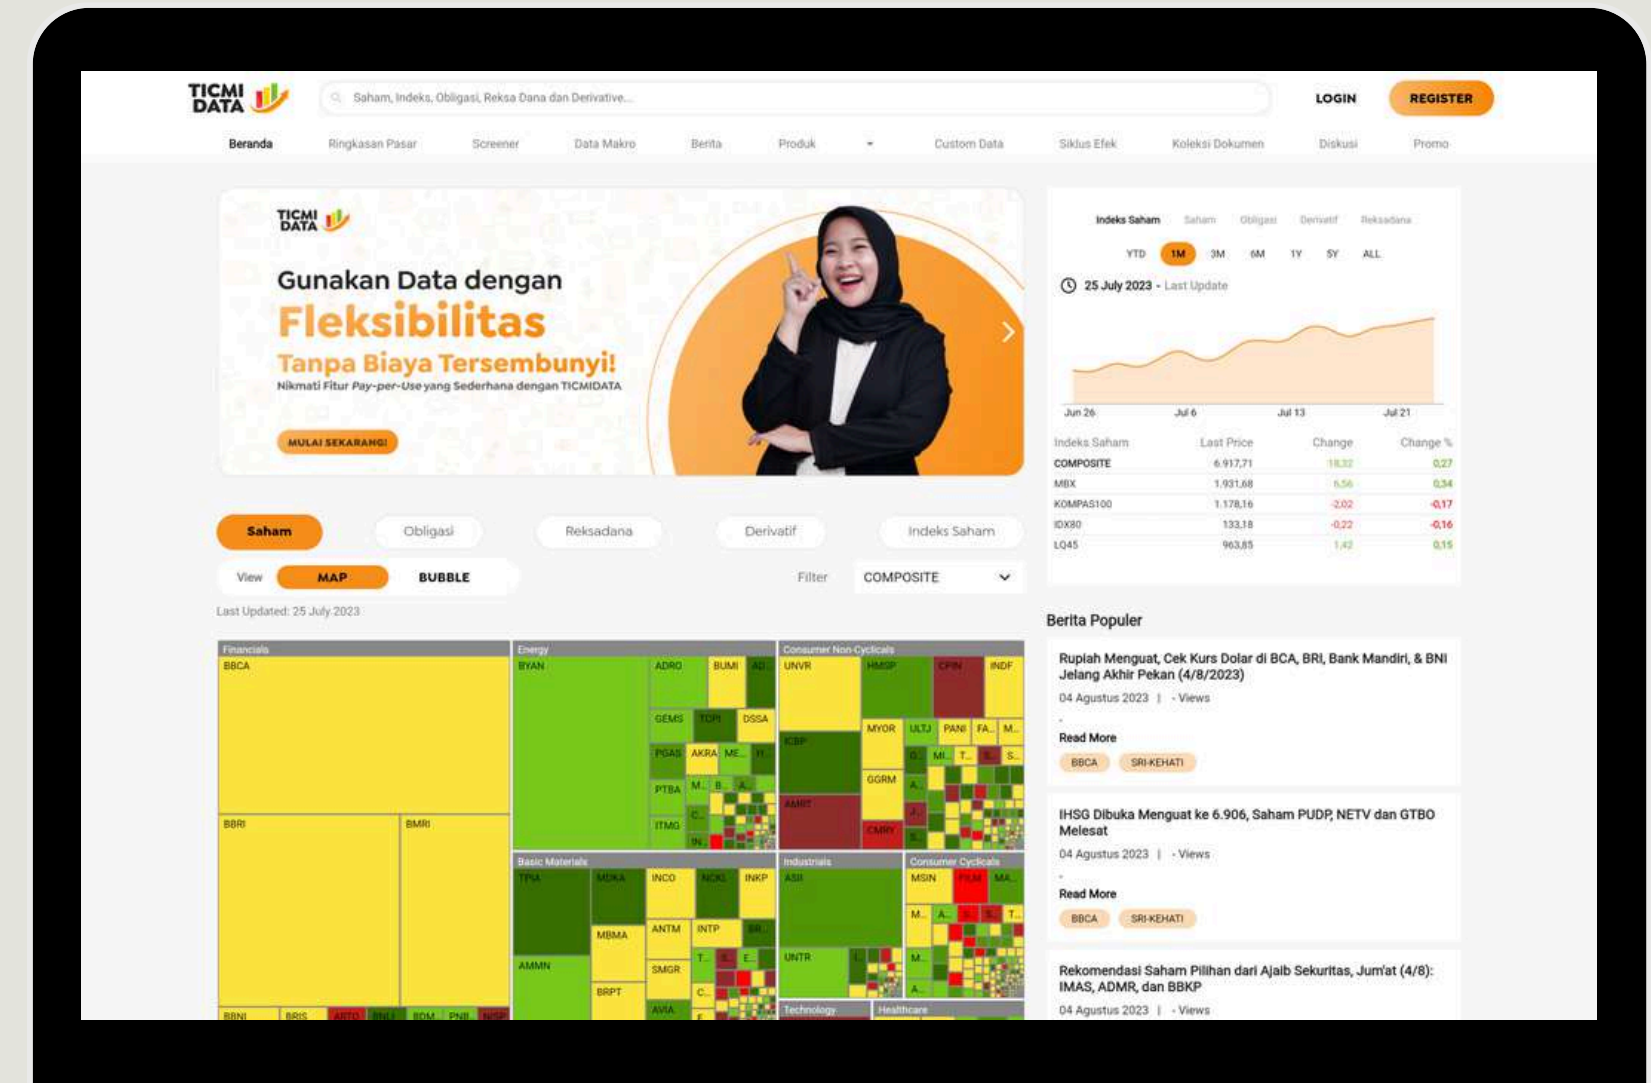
TICMI DATA

Saham, Indeks, Obligasi, Reksa Dana dan Derivative...

LOGIN REGISTER

Beranda Ringkasan Pasar Screener Data Makro Berita Produk Custom Data Siklus Efek Koleksi Dokumen Diskusi Promo

TICMI DATA

Gunakan Data dengan
Fleksibilitas
Tanpa Biaya Tersembunyi!
Nikmati Fitur Pay-per-Use yang Sederhana dengan TICMIDATA

MULAI SEKARANG!

Indeks Saham Saham Obligasi Derivatif Reksadana

YTD 1M 3M 6M 1Y 5Y ALL

25 July 2023 - Last Update

Jun 26 Jul 6 Jul 13 Jul 21

| Indeks Saham | Last Price | Change | Change % |
|---|---|---|---|
| COMPOSITE | 6.917,71 | 18,32 | 0,27 |
| MBX | 1.931,68 | 6,56 | 0,34 |
| KOMPAS100 | 1.178,16 | -2,02 | -0,17 |
| IDX80 | 133,18 | -0,22 | -0,16 |
| LQ45 | 963,85 | 1,42 | 0,15 |

Saham Obligasi Reksadana Derivatif Indeks Saham

View MAP BUBBLE Filter COMPOSITE

Last Updated: 25 July 2023

Financials
BBCA
BBRI BMRI
BBNI BRIS ARTO BNLI BDM PNB NISP

Energy
BYAN ADRO BUMI AD
GEMS TOPI DSSA
PGAS AKRA ME H
PTBA M B A
ITMG C IN

Consumer Non-Cyclicals
UNVR HMSP CPIN INDF
MYOR ULTJ PANI FA M
ICBP GGRM D MI T S S
AMRT CMRY A J S

Basic Materials
TPIA MDKA INCO NCKL INKP
MBMA ANTM INTP BR
AMMN SMGR T E E
BRPT C AVIA F

Industrials
ASII
UNTR

Consumer Cyclicals
MSIN FILM MA
M A S T
M A

Technology Healthcare

Berita Populer

Rupiah Menguat, Cek Kurs Dolar di BCA, BRI, Bank Mandiri, & BNI Jelang Akhir Pekan (4/8/2023)
04 Agustus 2023 | - Views
-
Read More
BBCA SRI-KEHATI

IHSG Dibuka Menguat ke 6.906, Saham PUDP, NETV dan GTBO Melesat
04 Agustus 2023 | - Views
-
Read More
BBCA SRI-KEHATI

Rekomendasi Saham Pilihan dari Ajaib Sekuritas, Jum'at (4/8): IMAS, ADMR, dan BBKP
04 Agustus 2023 | - Views